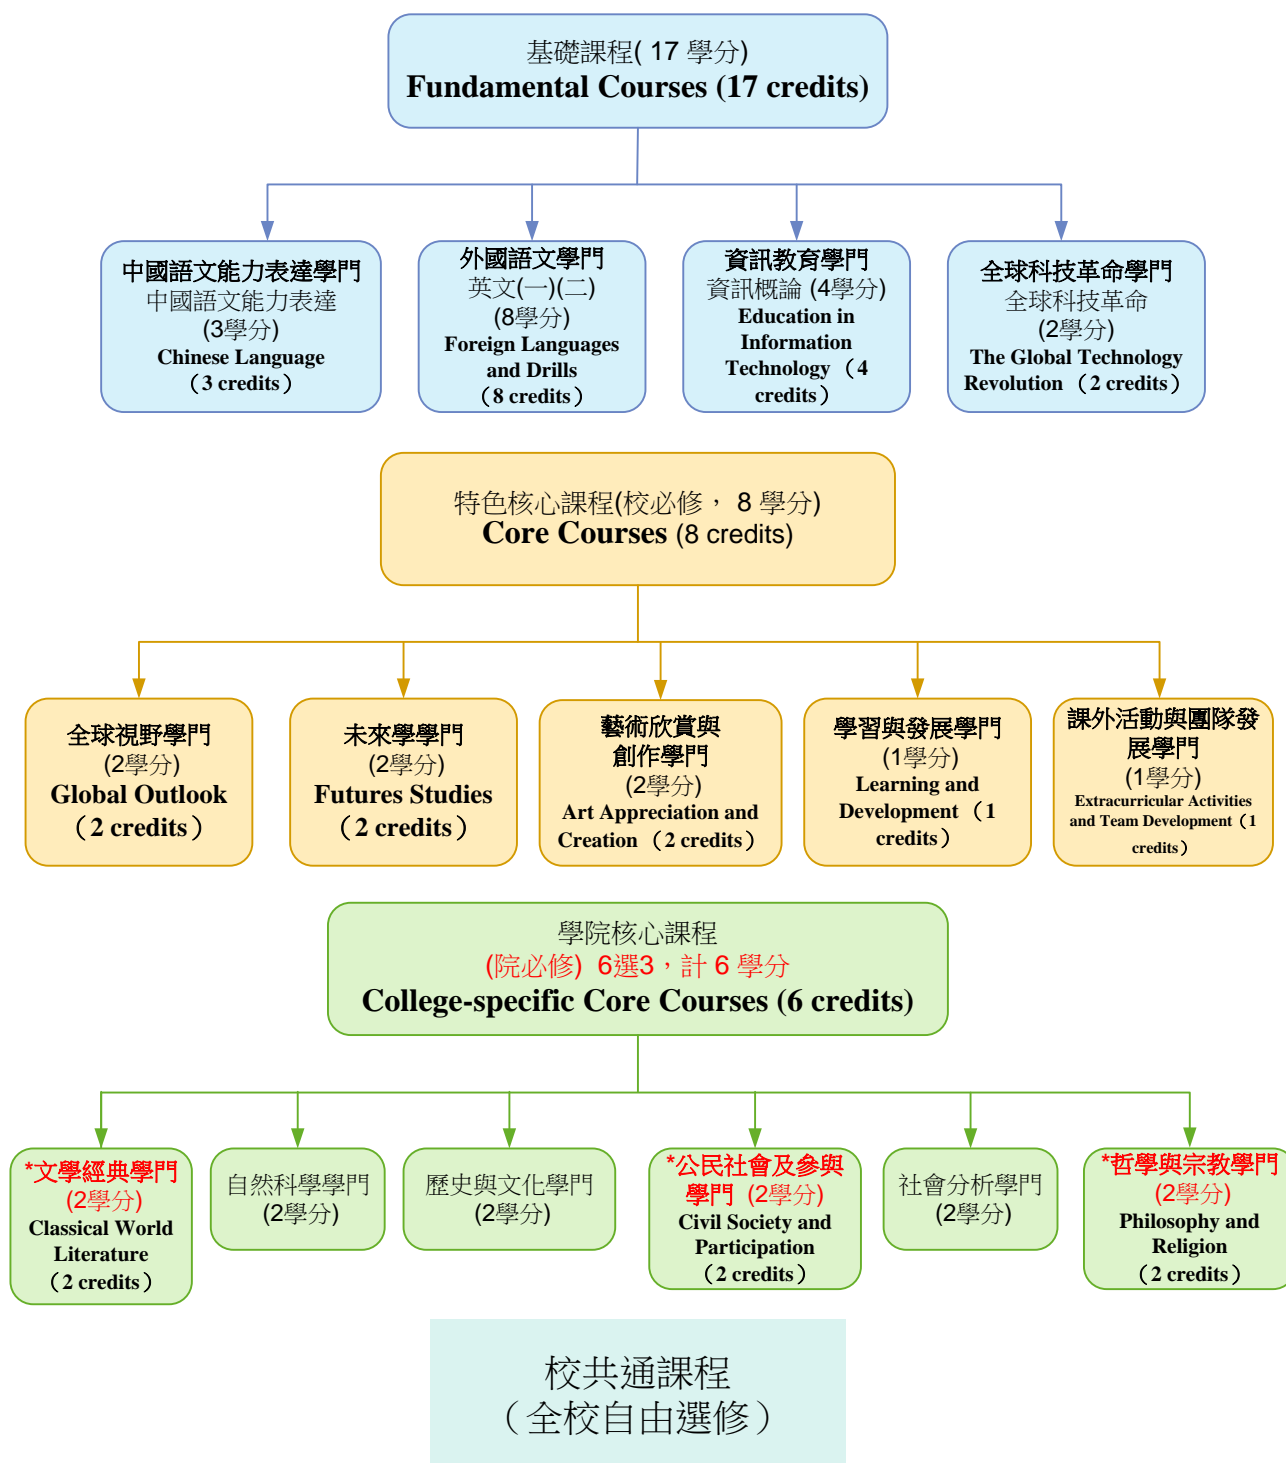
基礎課程( 17 學分)
Fundamental Courses (17 credits)

中國語文能力表達學門
中國語文能力表達
(3學分)
Chinese Language
（3 credits）

外國語文學門
英文(一)(二)
(8學分)
Foreign Languages and Drills
（8 credits）

資訊教育學門
資訊概論 (4學分)
Education in Information Technology （4 credits）

全球科技革命學門
全球科技革命
(2學分)
The Global Technology Revolution （2 credits）

特色核心課程(校必修， 8 學分)
Core Courses (8 credits)

全球視野學門
(2學分)
Global Outlook
（2 credits）

未來學學門
(2學分)
Futures Studies
（2 credits）

藝術欣賞與創作學門
(2學分)
Art Appreciation and Creation （2 credits）

學習與發展學門
(1學分)
Learning and Development （1 credits）

課外活動與團隊發展學門
(1學分)
Extracurricular Activities and Team Development （1 credits）

學院核心課程
(院必修) 6選3，計 6 學分
College-specific Core Courses (6 credits)

*文學經典學門
(2學分)
Classical World Literature
（2 credits）

自然科學學門
(2學分)

歷史與文化學門
(2學分)

*公民社會及參與學門 (2學分)
Civil Society and Participation
（2 credits）

社會分析學門
(2學分)

*哲學與宗教學門
(2學分)
Philosophy and Religion
（2 credits）

校共通課程
（全校自由選修）